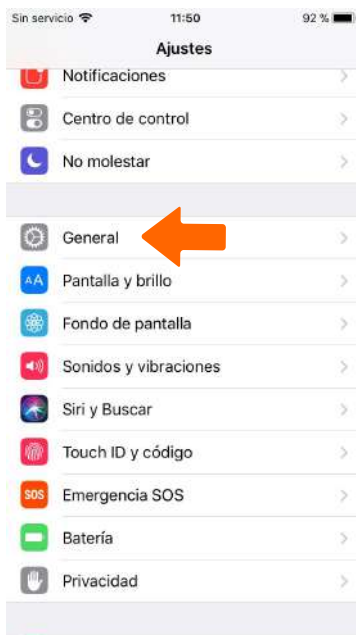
Sin servicio
11:50
92 %
Ajustes
Notificaciones
Centro de control
No molestar
General
AA
Pantalla y brillo
Fondo de pantalla
Sonidos y vibraciones
Siri y Buscar
Touch ID y código
SOS
Emergencia SOS
Batería
Privacidad